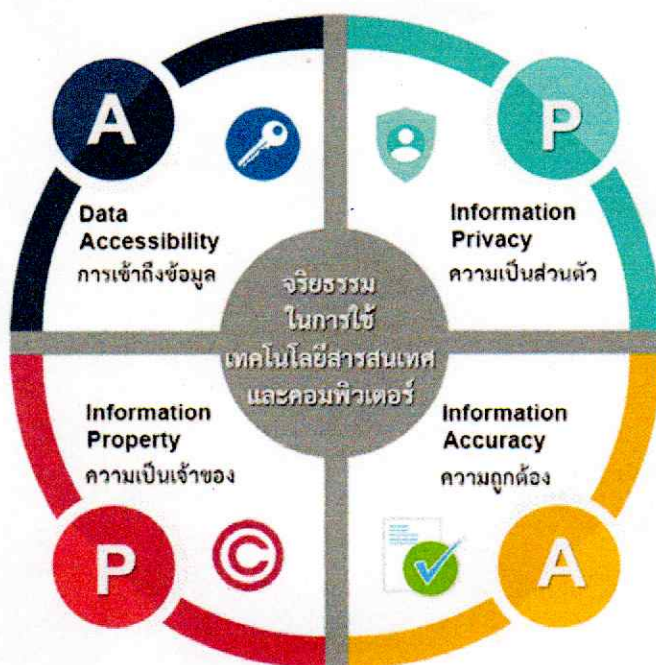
A

Data Accessibility
การเข้าถึงข้อมูล

P

Information Privacy
ความเป็นส่วนตัว

จริยธรรม
ในการใช้
เทคโนโลยีสารสนเทศ
และคอมพิวเตอร์

Information Property
ความเป็นเจ้าของ

P

Information Accuracy
ความถูกต้อง

A